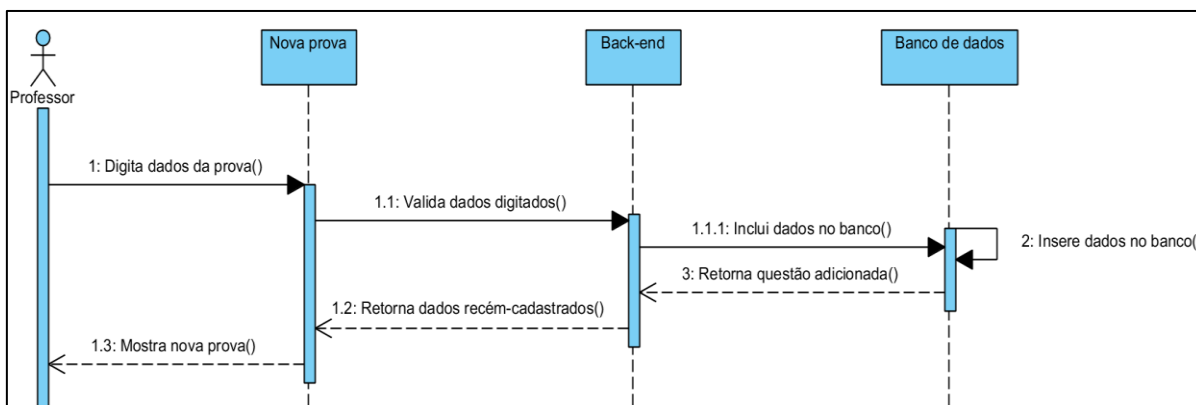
Professor

Nova prova

Back-end

Banco de dados

1: Digita dados da prova()

1.1: Valida dados digitados()

1.1.1: Inclui dados no banco()

2: Insere dados no banco(

3: Retorna questão adicionada()

1.2: Retorna dados recém-cadastrados()

1.3: Mostra nova prova()